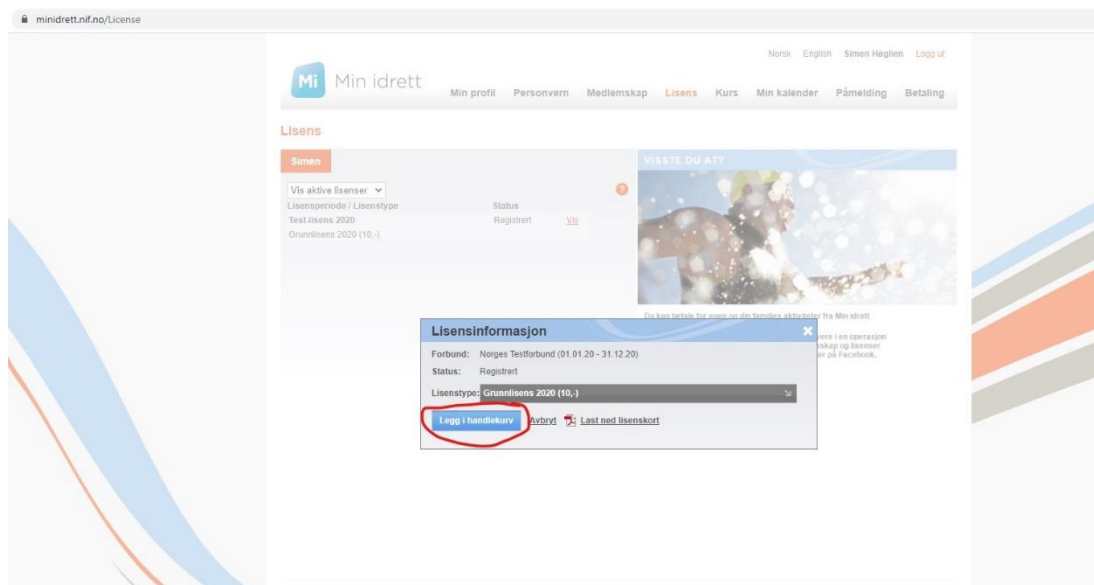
minidrett.nif.no/License

Norsk English Simen Høglien Logg ut

Mi Min idrett

Min profil Personvern Medlemskap Lisens Kurs Min kalender Påmelding Betaling

Lisens

Simen

Vis aktive lisenser

Lisensperiode / Lisenstype Status

Test-lisens 2020 Registrert Vis

Grunnlisens 2020 (10,-)

VISSTE DU AT?

Du kan betale for egen og din families aktiviteter fra Min idrett

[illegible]ere i en operasjon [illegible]skap og lisenser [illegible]er på Facebook.

Lisensinformasjon

Forbund: Norges Testforbund (01.01.20 - 31.12.20)

Status: Registrert

Lisenstype: Grunnlisens 2020 (10,-)

Legg i handlekurv Avbryt Last ned lisenskort